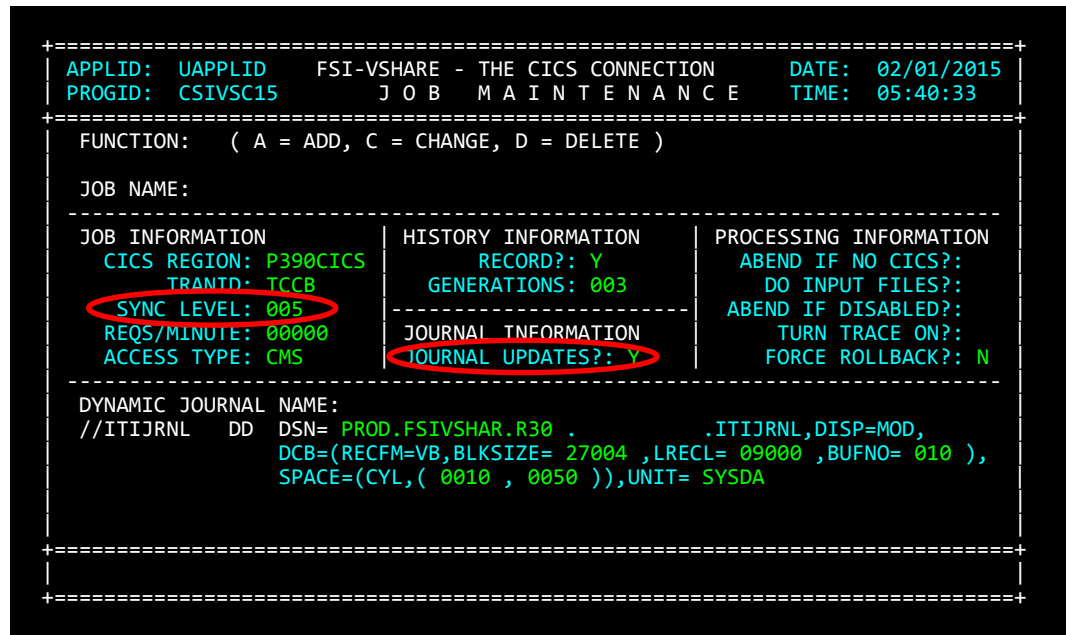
APPLID: UAPPLID FSI-VSHARE - THE CICS CONNECTION DATE: 02/01/2015
PROGID: CSIVSC15 J O B M A I N T E N A N C E TIME: 05:40:33

FUNCTION: ( A = ADD, C = CHANGE, D = DELETE )

JOB NAME:

| JOB INFORMATION | HISTORY INFORMATION | PROCESSING INFORMATION |
|---|---|---|
| CICS REGION: P390CICS | RECORD?: Y | ABEND IF NO CICS?: |
| TRANID: TCCB | GENERATIONS: 003 | DO INPUT FILES?: |
| SYNC LEVEL: 005 | | ABEND IF DISABLED?: |
| REQS/MINUTE: 00000 | JOURNAL INFORMATION | TURN TRACE ON?: |
| ACCESS TYPE: CMS | JOURNAL UPDATES?: Y | FORCE ROLLBACK?: N |

DYNAMIC JOURNAL NAME:
//ITIJRNL DD DSN= PROD.FSIVSHAR.R30 . .ITIJRNL,DISP=MOD,
DCB=(RECFM=VB,BLKSIZE= 27004 ,LRECL= 09000 ,BUFNO= 010 ),
SPACE=(CYL,( 0010 , 0050 )),UNIT= SYSDA